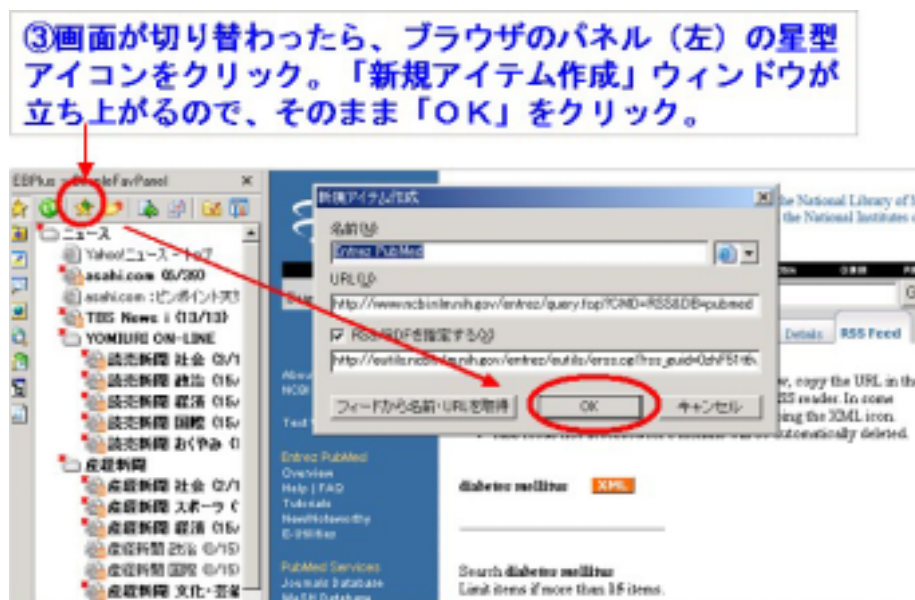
③画面が切り替わったら、ブラウザのパネル（左）の星型アイコンをクリック。「新規アイテム作成」ウィンドウが立ち上がるので、そのまま「ＯＫ」をクリック。

EBPlus - SimpleFavPanel

ニュース
Yahoo!ニューストップ
asahi.com (0/30)
asahi.com：ピンポイント天気
TBS News i (13/13)
YOMIURI ON-LINE
読売新聞 社会 (2/1
読売新聞 政治 (15/
読売新聞 経済 (15/
読売新聞 国際 (15/
読売新聞 おくやみ (
産経新聞
産経新聞 社会 (2/1
産経新聞 スポーツ (
産経新聞 経済 (15/
産経新聞 政治 (0/15)
産経新聞 国際 (0/15)
産経新聞 文化・芸能

新規アイテム作成
名前(N):
Entrez PubMed
URL(U):
http://www.ncbi.nlm.nih.gov/entrez/query.fcgi?CMD=RSS&DB=pubmed
RSS/RDFを指定する(R)
http://eutils.ncbi.nlm.nih.gov/entrez/eutils/erss.cgi?rss_guid=0zhF5t...
フィードから名前・URLを取得
OK
キャンセル

he National Library of
the National Institutes of

Details RSS Feed

w, copy the URL in th
SS reader. In some
ing the XML icon.
automatically deleted.

Entrez PubMed
Overview
Help | FAQ
Tutorials
New/Noteworthy
E-Utilities

PubMed Services
Journals Database
MeSH Database

diabetes mellitus XML

Search diabetes mellitus
Limit items if more than 15 items.